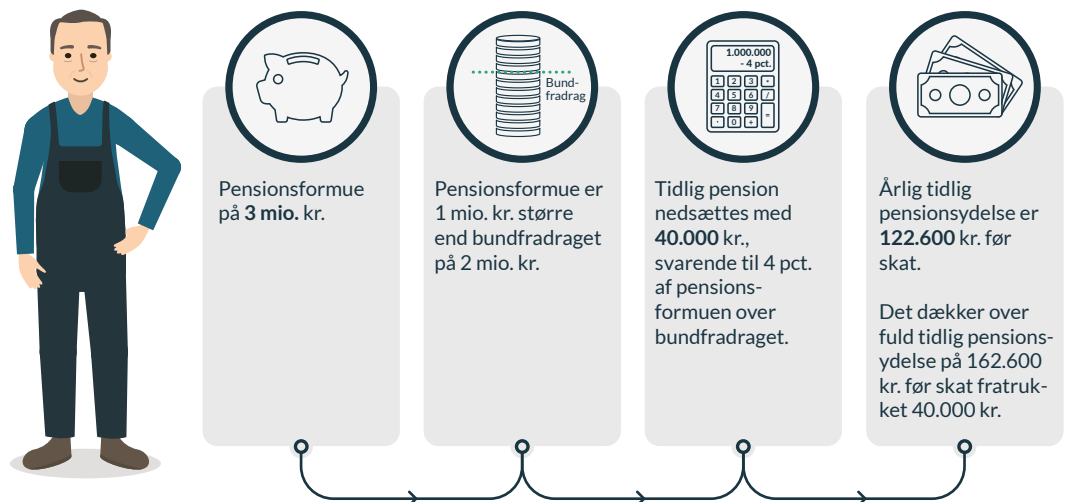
Bundfradrag

1.000.000
- 4 pct.

| 1 | 2 | 3 | + |
|---|---|---|---|
| 4 | 5 | 6 | / |
| 7 | 8 | 9 | = |
| - | 0 | + | |

Pensionsformue på **3 mio.** kr.

Pensionsformue er 1 mio. kr. større end bundfradraget på 2 mio. kr.

Tidlig pension nedsættes med **40.000** kr., svarende til 4 pct. af pensionsformuen over bundfradraget.

Årlig tidlig pensionsydelse er **122.600** kr. før skat.

Det dækker over fuld tidlig pensionsydelse på 162.600 kr. før skat fratrukket 40.000 kr.